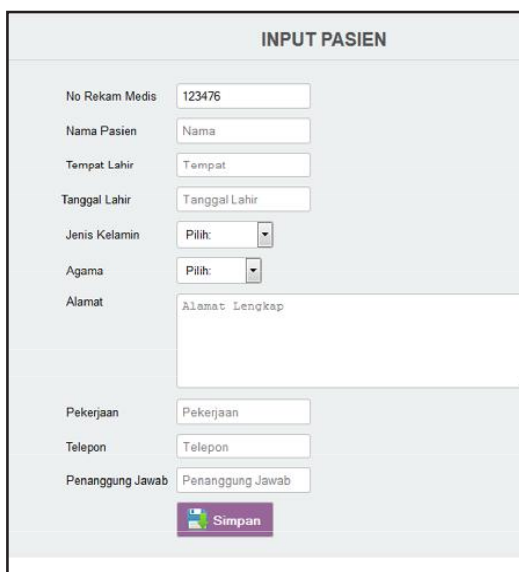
INPUT PASIEN

No Rekam Medis 123476

Nama Pasien Nama

Tempat Lahir Tempat

Tanggal Lahir Tanggal Lahir

Jenis Kelamin Pilih:

Agama Pilih:

Alamat Alamat Lengkap

Pekerjaan Pekerjaan

Telepon Telepon

Penanggung Jawab Penanggung Jawab

Simpan